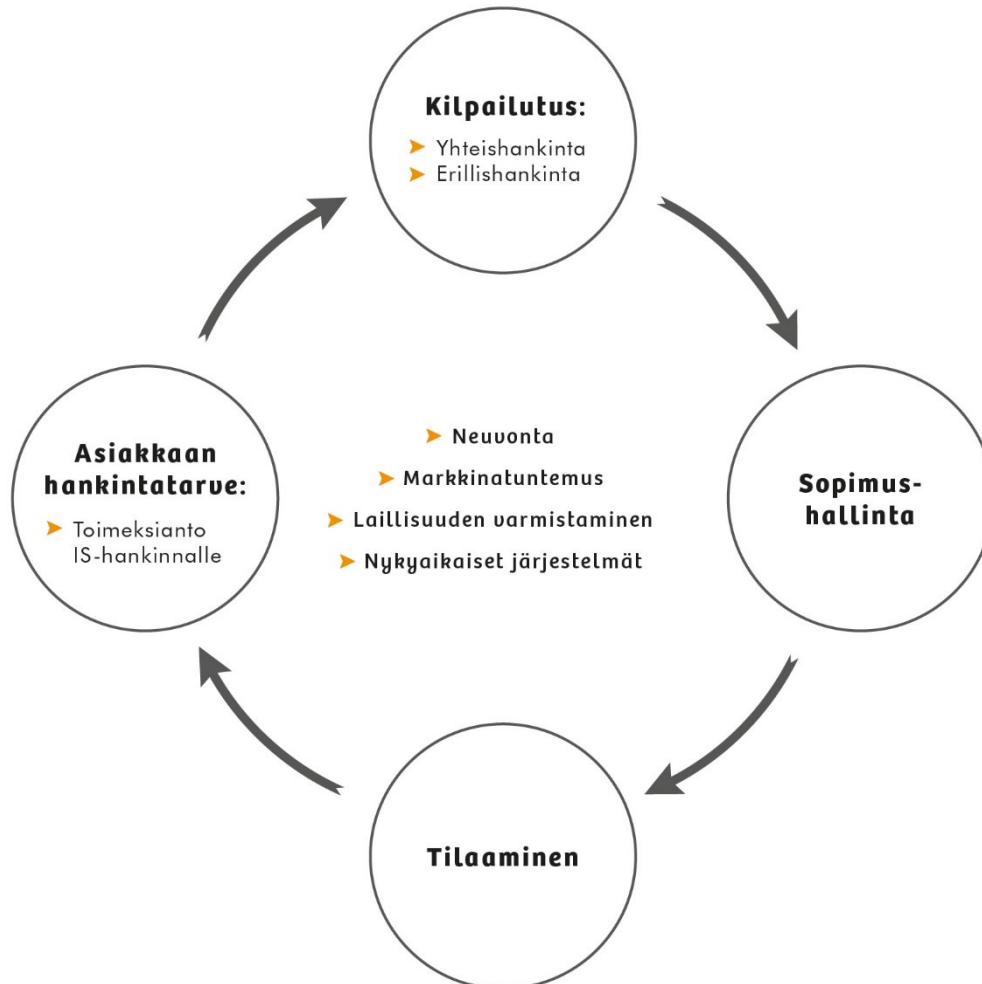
Kilpailutus:
➤ Yhteishankinta
➤ Erillishankinta

Asiakkaan hankintatarve:
➤ Toimeksianto IS-hankinnalle

➤ Neuvonta
➤ Markkinatuntemus
➤ Laillisuuden varmistaminen
➤ Nykyaikaiset järjestelmät

Sopimus-hallinta

Tilaaminen